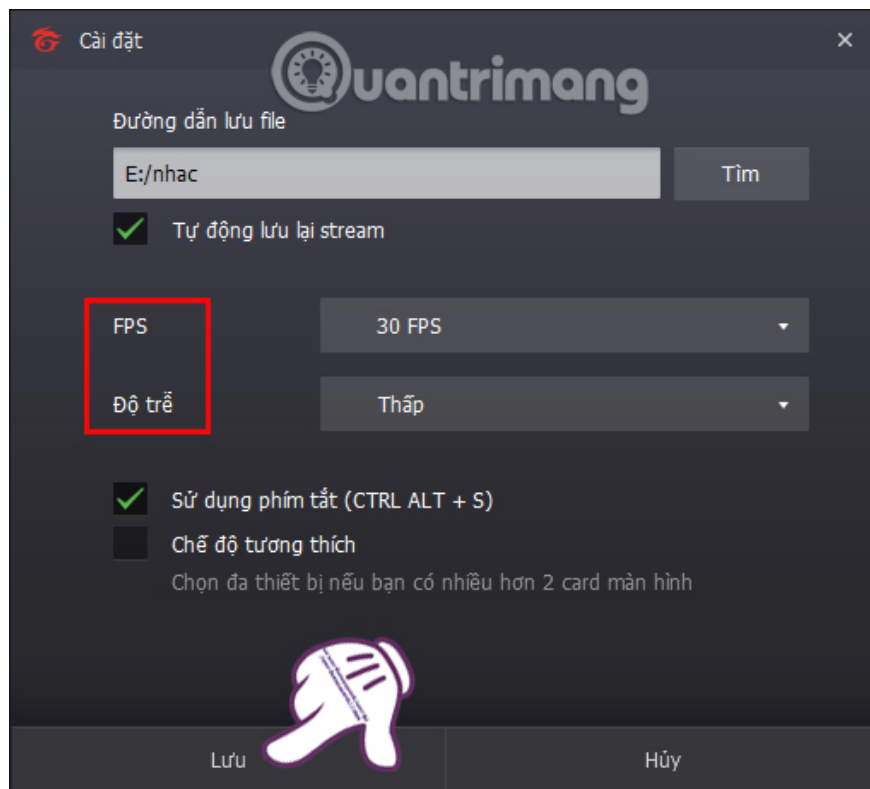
Cài đặt

Quantrimang

Đường dẫn lưu file

E:/nhac

Tìm

Tự động lưu lại stream

FPS

30 FPS

Độ trễ

Thấp

Sử dụng phím tắt (CTRL ALT + S)

Chế độ tương thích

Chọn đa thiết bị nếu bạn có nhiều hơn 2 card màn hình

Lưu

Hủy